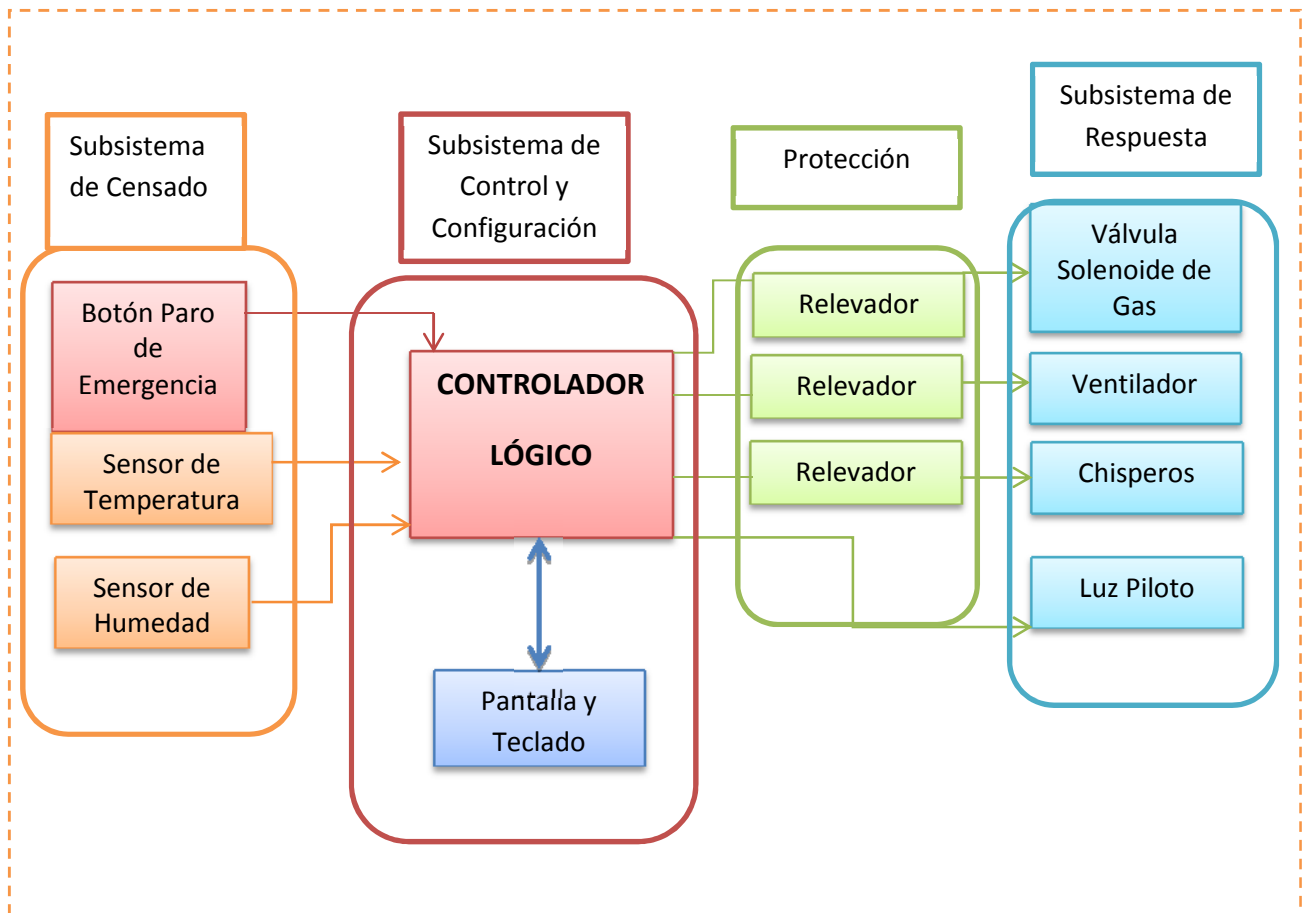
Subsistema de Censado

Subsistema de Control y Configuración

Protección

Subsistema de Respuesta

Botón Paro de Emergencia

Sensor de Temperatura

Sensor de Humedad

CONTROLADOR LÓGICO

Pantalla y Teclado

Relevador

Relevador

Relevador

Válvula Solenoide de Gas

Ventilador

Chisperos

Luz Piloto